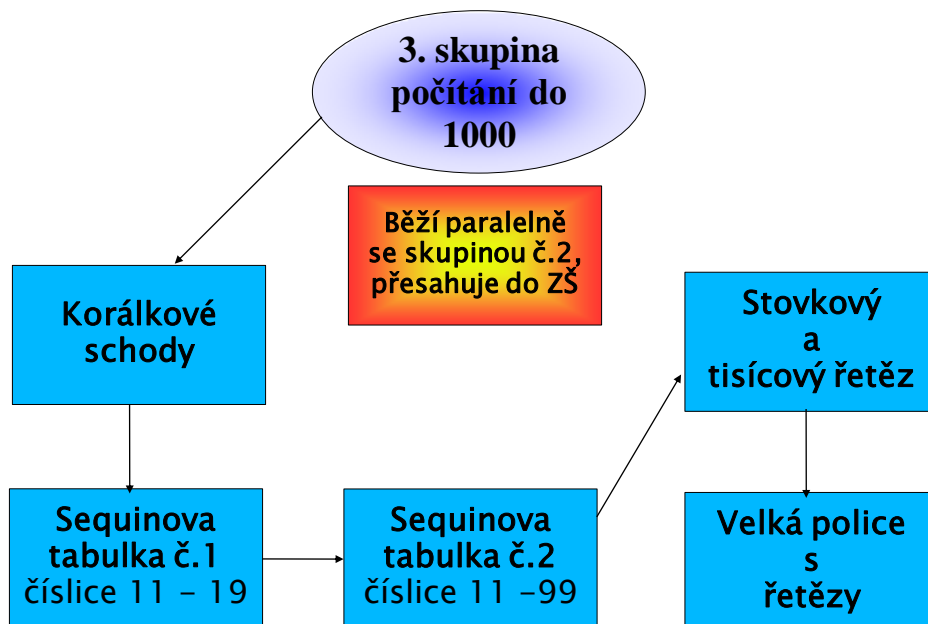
3. skupina počítání do 1000

Běží paralelně se skupinou č.2, přesahuje do ZŠ

Korálkové schody

Stovkový a tisícový řetěz

Sequinova tabulka č.1 číslice 11 - 19

Sequinova tabulka č.2 číslice 11 -99

Velká police s řetězy